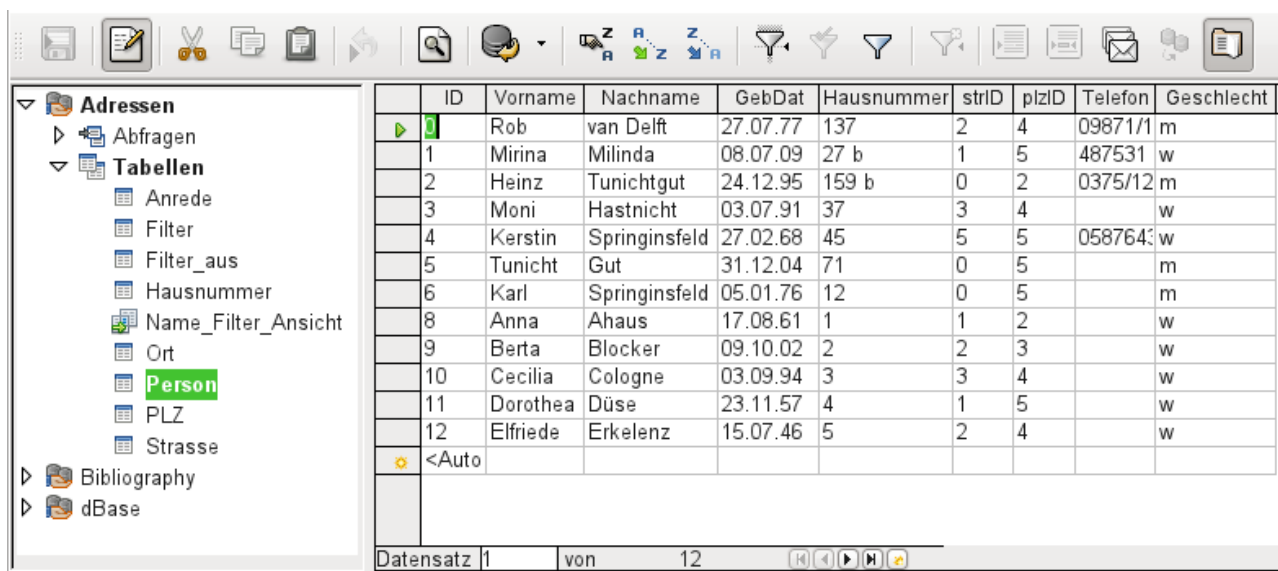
Adressen
Abfragen
Tabellen
Anrede
Filter
Filter_aus
Hausnummer
Name_Filter_Ansicht
Ort
Person
PLZ
Strasse
Bibliography
dBase

| ID | Vorname | Nachname | GebDat | Hausnummer | strID | plzID | Telefon | Geschlecht |
|---|---|---|---|---|---|---|---|---|
| 0 | Rob | van Delft | 27.07.77 | 137 | 2 | 4 | 09871/1 | m |
| 1 | Mirina | Milinda | 08.07.09 | 27 b | 1 | 5 | 487531 | w |
| 2 | Heinz | Tunichtgut | 24.12.95 | 159 b | 0 | 2 | 0375/12 | m |
| 3 | Moni | Hastnicht | 03.07.91 | 37 | 3 | 4 | | w |
| 4 | Kerstin | Springinsfeld | 27.02.68 | 45 | 5 | 5 | 058764 | w |
| 5 | Tunicht | Gut | 31.12.04 | 71 | 0 | 5 | | m |
| 6 | Karl | Springinsfeld | 05.01.76 | 12 | 0 | 5 | | m |
| 8 | Anna | Ahaus | 17.08.61 | 1 | 1 | 2 | | w |
| 9 | Berta | Blocker | 09.10.02 | 2 | 2 | 3 | | w |
| 10 | Cecilia | Cologne | 03.09.94 | 3 | 3 | 4 | | w |
| 11 | Dorothea | Düse | 23.11.57 | 4 | 1 | 5 | | w |
| 12 | Elfriede | Erkelenz | 15.07.46 | 5 | 2 | 4 | | w |
| <Auto | | | | | | | | |

Datensatz 1 von 12